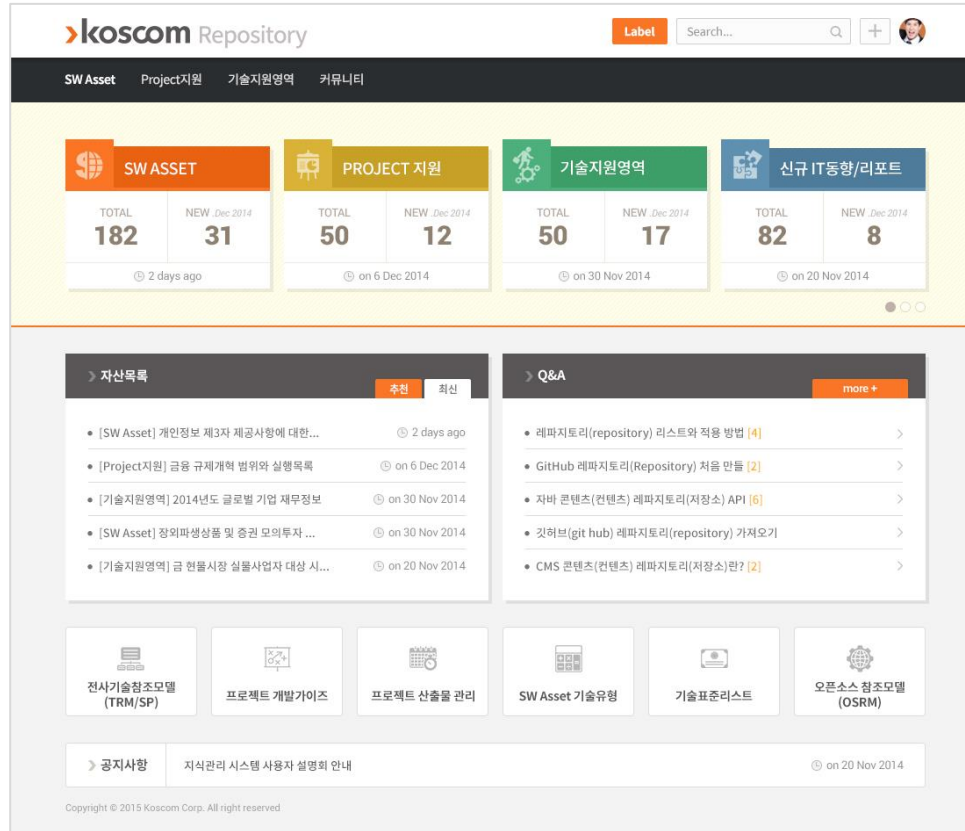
koscom Repository

Label Search...

SW Asset Project지원 기술지원영역 커뮤니티

SW ASSET
TOTAL 182
NEW Dec 2014 31
2 days ago

PROJECT 지원
TOTAL 50
NEW Dec 2014 12
on 6 Dec 2014

기술지원영역
TOTAL 50
NEW Dec 2014 17
on 30 Nov 2014

신규 IT동향/리포트
TOTAL 82
NEW Dec 2014 8
on 20 Nov 2014

자산목록
추천 최신

- [SW Asset] 개인정보 제3자 제공사항에 대한... 2 days ago
- [Project지원] 금융 규제개혁 범위와 실행목록 on 6 Dec 2014
- [기술지원영역] 2014년도 글로벌 기업 재무정보 on 30 Nov 2014
- [SW Asset] 장외파생상품 및 증권 모의투자 ... on 30 Nov 2014
- [기술지원영역] 금 현물시장 실물사업자 대상 시... on 20 Nov 2014

Q&A
more +

- 레파지토리(repository) 리스트와 적용 방법 [4]
- GitHub 레파지토리(Repository) 처음 만들 [2]
- 자바 콘텐츠(컨텐츠) 레파지토리(저장소) API [6]
- 깃허브(git hub) 레파지토리(repository) 가져오기
- CMS 콘텐츠(컨텐츠) 레파지토리(저장소)란? [2]

전사기술참조모델 (TRM/SP)
프로젝트 개발가이즈
프로젝트 산출물 관리
SW Asset 기술유형
기술표준리스트
오픈소스 참조모델 (OSRM)

공지사항 지식관리 시스템 사용자 설명회 안내 on 20 Nov 2014

Copyright © 2015 Koscom Corp. All right reserved